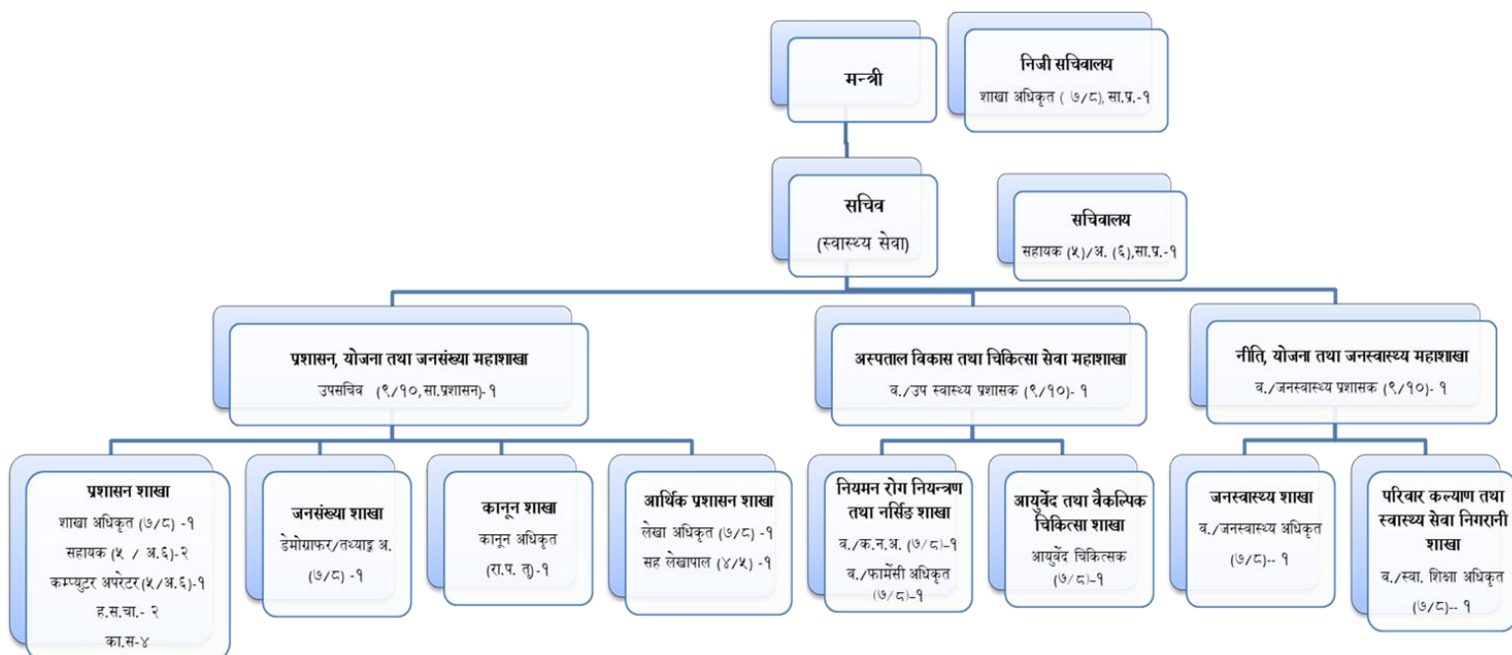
मन्त्री

निजी सचिवालय
शाखा अधिकृत ( ७/८), सा.प्र.-१

सचिव
(स्वास्थ्य सेवा)

सचिवालय
सहायक (५)/अ. (६),सा.प्र.-१

प्रशासन, योजना तथा जनसंख्या महाशाखा
उपसचिव (९/१०,सा.प्रशासन)-१

अस्पताल विकास तथा चिकित्सा सेवा महाशाखा
व./उप स्वास्थ्य प्रशासक (९/१०)- १

नीति, योजना तथा जनस्वास्थ्य महाशाखा
व./जनस्वास्थ्य प्रशासक (९/१०)- १

प्रशासन शाखा
शाखा अधिकृत (७/८) -१
सहायक (५ / अ.६)-२
कम्प्युटर अपरेटर(५/अ.६)-१
ह.स.चा.- २
का.स-४

जनसंख्या शाखा
डेमोग्राफर/तथ्याङ्क अ. (७/८) -१

कानून शाखा
कानून अधिकृत
(रा.प. तृ)-१

आर्थिक प्रशासन शाखा
लेखा अधिकृत (७/८) -१
सह लेखापाल (४/५) -१

नियमन रोग नियन्त्रण तथा नर्सिङ शाखा
व./क.न.अ. (७/८)-१
व./फार्मेसी अधिकृत (७/८)-१

आयुर्वेद तथा वैकल्पिक चिकित्सा शाखा
आयुर्वेद चिकित्सक
(७/८)-१

जनस्वास्थ्य शाखा
व./जनस्वास्थ्य अधिकृत
(७/८)-- १

परिवार कल्याण तथा स्वास्थ्य सेवा निगरानी शाखा
व./स्वा. शिक्षा अधिकृत
(७/८)-- १